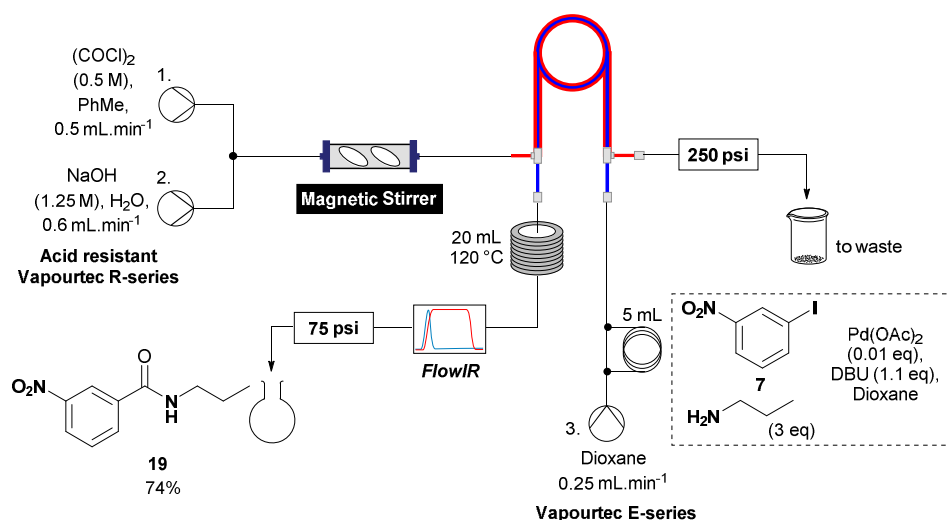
$(COCl)_2$ (0.5 M), PhMe, 0.5 mL.min$^{-1}$

1.

NaOH (1.25 M), $H_2O$, 0.6 mL.min$^{-1}$

2.

Acid resistant Vapourtec R-series

Magnetic Stirrer

250 psi

to waste

20 mL 120 °C

75 psi

FlowIR

5 mL

$O_2N$

I

7

Pd(OAc)$_2$ (0.01 eq), DBU (1.1 eq), Dioxane

$H_2N$

(3 eq)

3.

Dioxane 0.25 mL.min$^{-1}$

Vapourtec E-series

O

$O_2N$

N H

19

74%